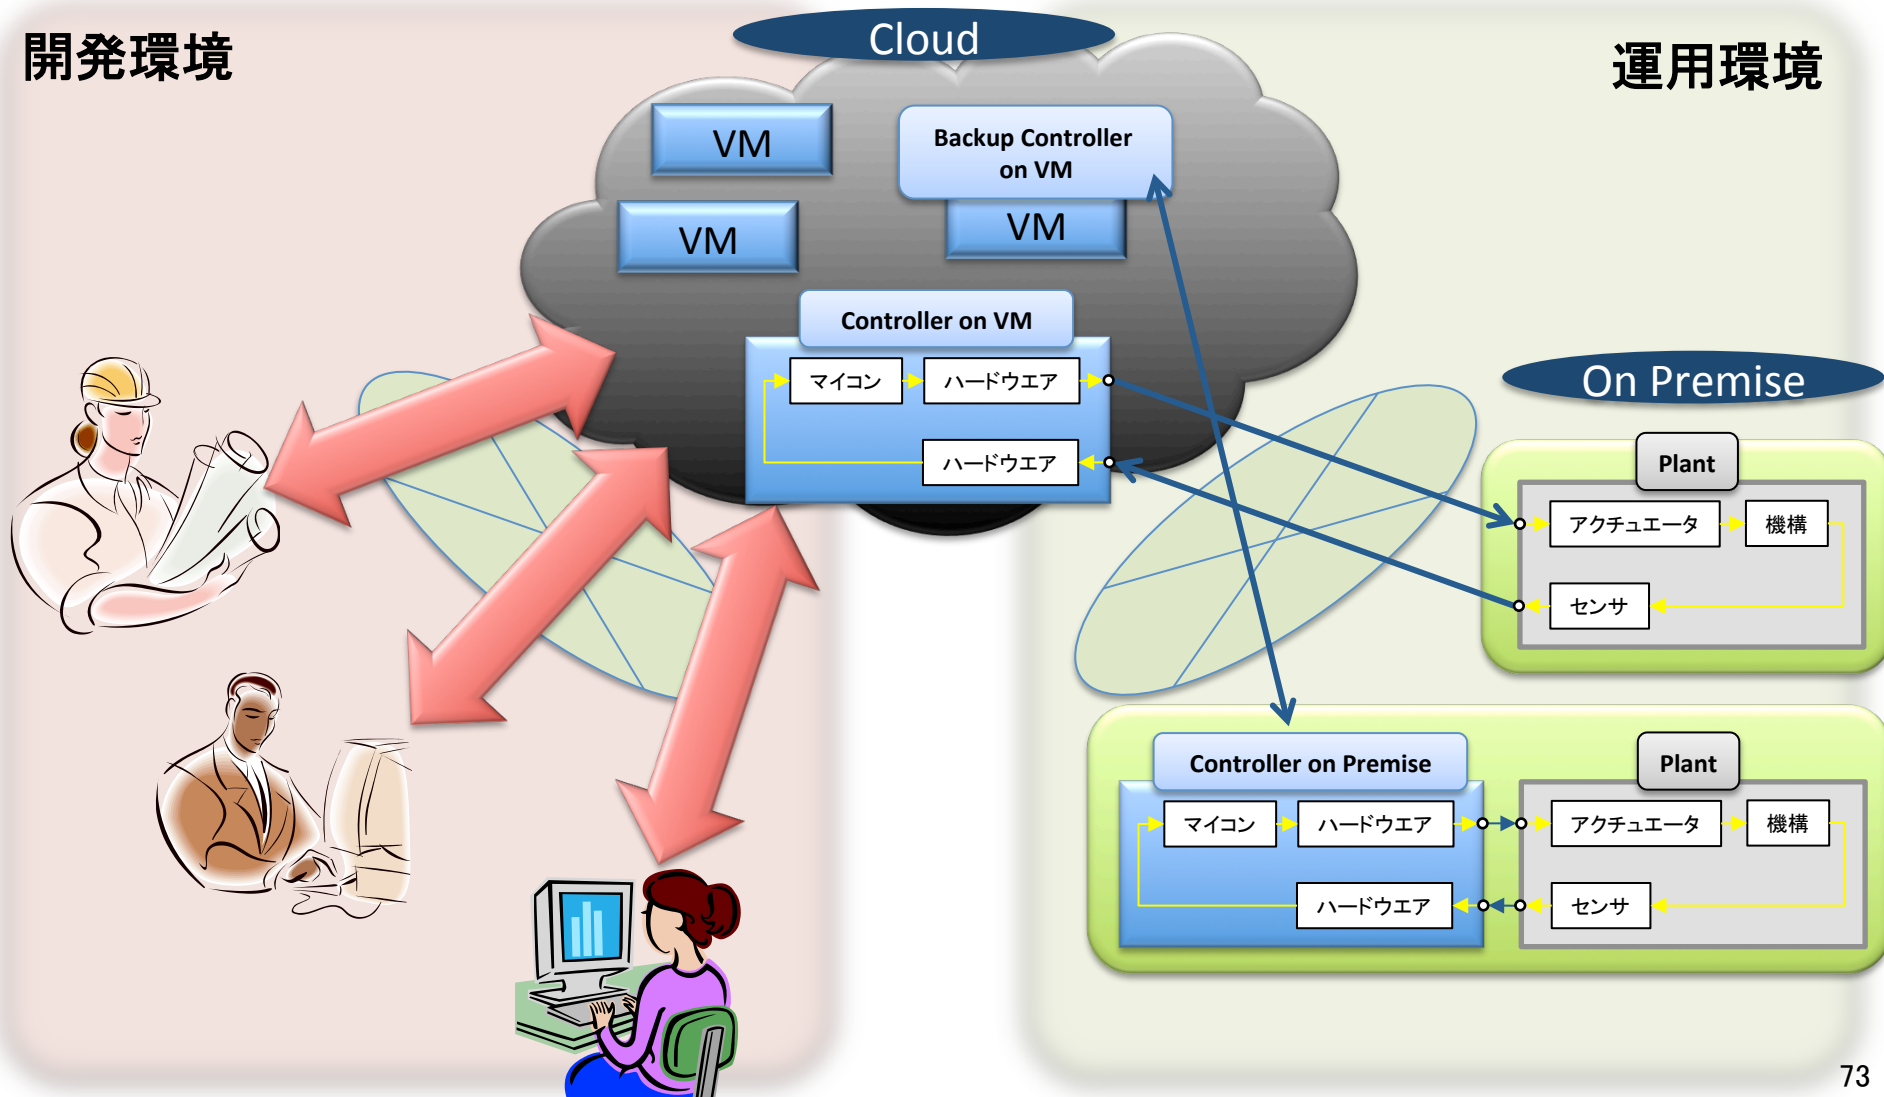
開発環境

Cloud

運用環境

VM

Backup Controller on VM

VM

VM

Controller on VM

マイコン

ハードウエア

ハードウエア

On Premise

Plant

アクチュエータ

機構

センサ

Controller on Premise

Plant

マイコン

ハードウエア

アクチュエータ

機構

ハードウエア

センサ

73